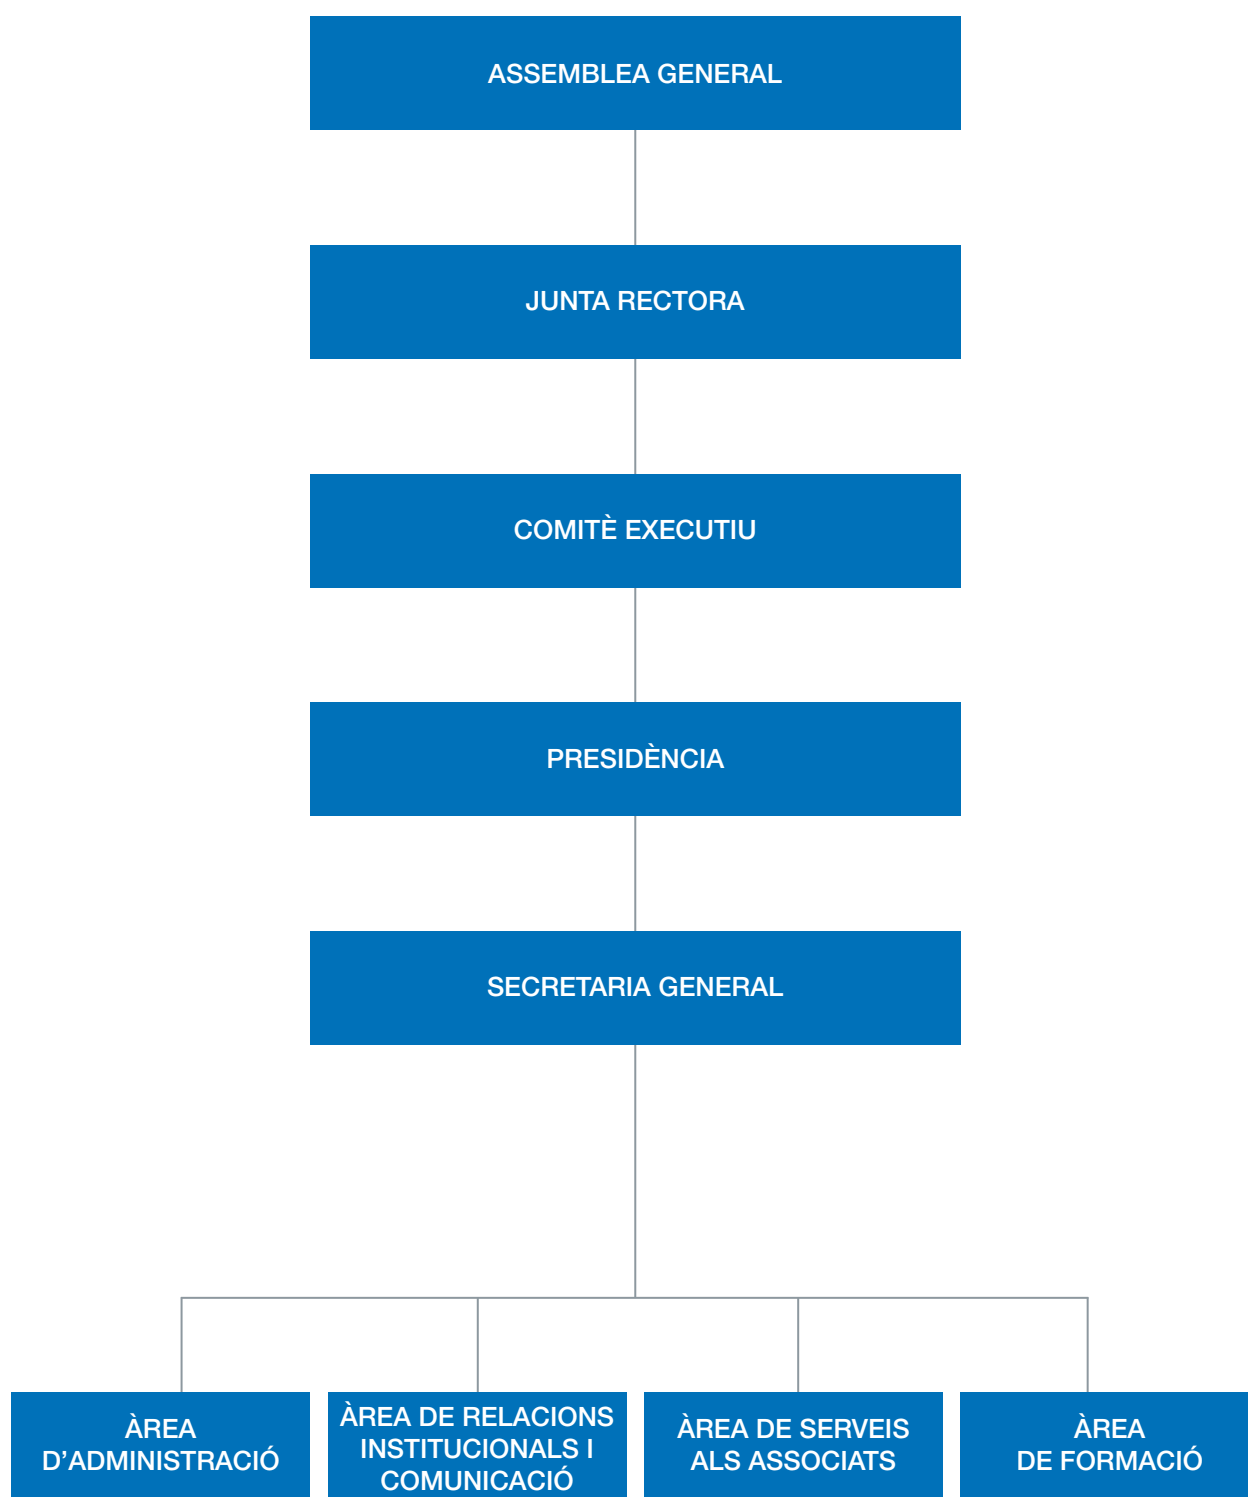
ASSEMBLEA GENERAL

JUNTA RECTORA

COMITÈ EXECUTIU

PRESIDÈNCIA

SECRETARIA GENERAL

ÀREA D'ADMINISTRACIÓ

ÀREA DE RELACIONS INSTITUCIONALS I COMUNICACIÓ

ÀREA DE SERVEIS ALS ASSOCIATS

ÀREA DE FORMACIÓ